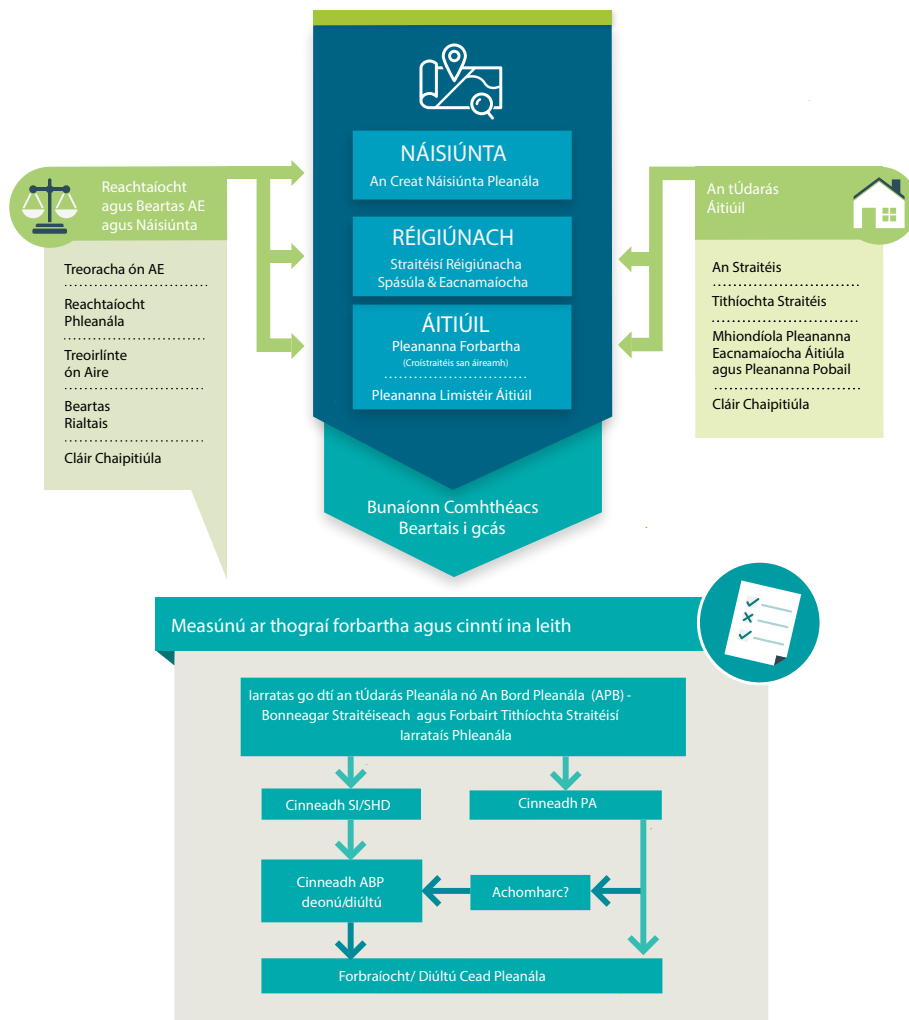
Reachtaíocht agus Beartas AE agus Náisiúnta

Treoracha ón AE

Reachtaíocht Phleanála

Treoirlínte ón Aire

Beartas Rialtais

Cláir Chaipitiúla

NÁISIÚNTA
An Creat Náisiúnta Pleanála

RÉIGIÚNACH
Straitéisí Réigiúnacha Spásúla & Eacnamaíocha

ÁITIÚIL
Pleananna Forbartha
(Croístraitéis san áireamh)
Pleananna Limistéir Áitiúil

Bunaíonn Comhthéacs Beartais i gcás

An tÚdarás Áitiúil

An Straitéis

Tithíochta Straitéis

Mhiondíola Pleananna Eacnamaíocha Áitiúla agus Pleananna Pobail

Cláir Chaipitiúla

Measúnú ar thograí forbartha agus cinntí ina leith

Iarratas go dtí an tÚdarás Pleanála nó An Bord Pleanála (APB) - Bonneagar Straitéiseach agus Forbairt Tithíochta Straitéisí Iarratais Phleanála

Cinneadh SI/SHD

Cinneadh PA

Cinneadh ABP deonú/diúltú

Achomharc?

Forbraíocht/ Diúltú Cead Pleanála